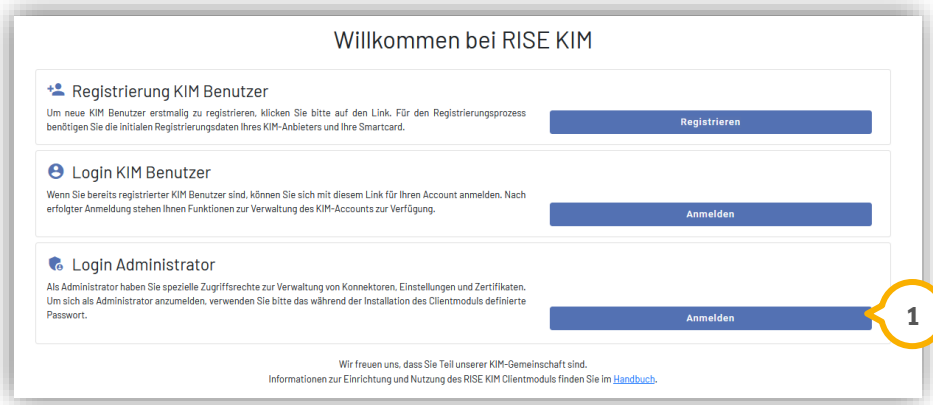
Willkommen bei RISE KIM

Registrierung KIM Benutzer

Um neue KIM Benutzer erstmalig zu registrieren, klicken Sie bitte auf den Link. Für den Registrierungsprozess benötigen Sie die initialen Registrierungsdaten Ihres KIM-Anbieters und Ihre Smartcard.

Registrieren

Login KIM Benutzer

Wenn Sie bereits registrierter KIM Benutzer sind, können Sie sich mit diesem Link für Ihren Account anmelden. Nach erfolgter Anmeldung stehen Ihnen Funktionen zur Verwaltung des KIM-Accounts zur Verfügung.

Anmelden

Login Administrator

Als Administrator haben Sie spezielle Zugriffsrechte zur Verwaltung von Konnektoren, Einstellungen und Zertifikaten. Um sich als Administrator anzumelden, verwenden Sie bitte das während der Installation des Clientmoduls definierte Passwort.

Anmelden

1

Wir freuen uns, dass Sie Teil unserer KIM-Gemeinschaft sind.
Informationen zur Einrichtung und Nutzung des RISE KIM Clientmoduls finden Sie im Handbuch.